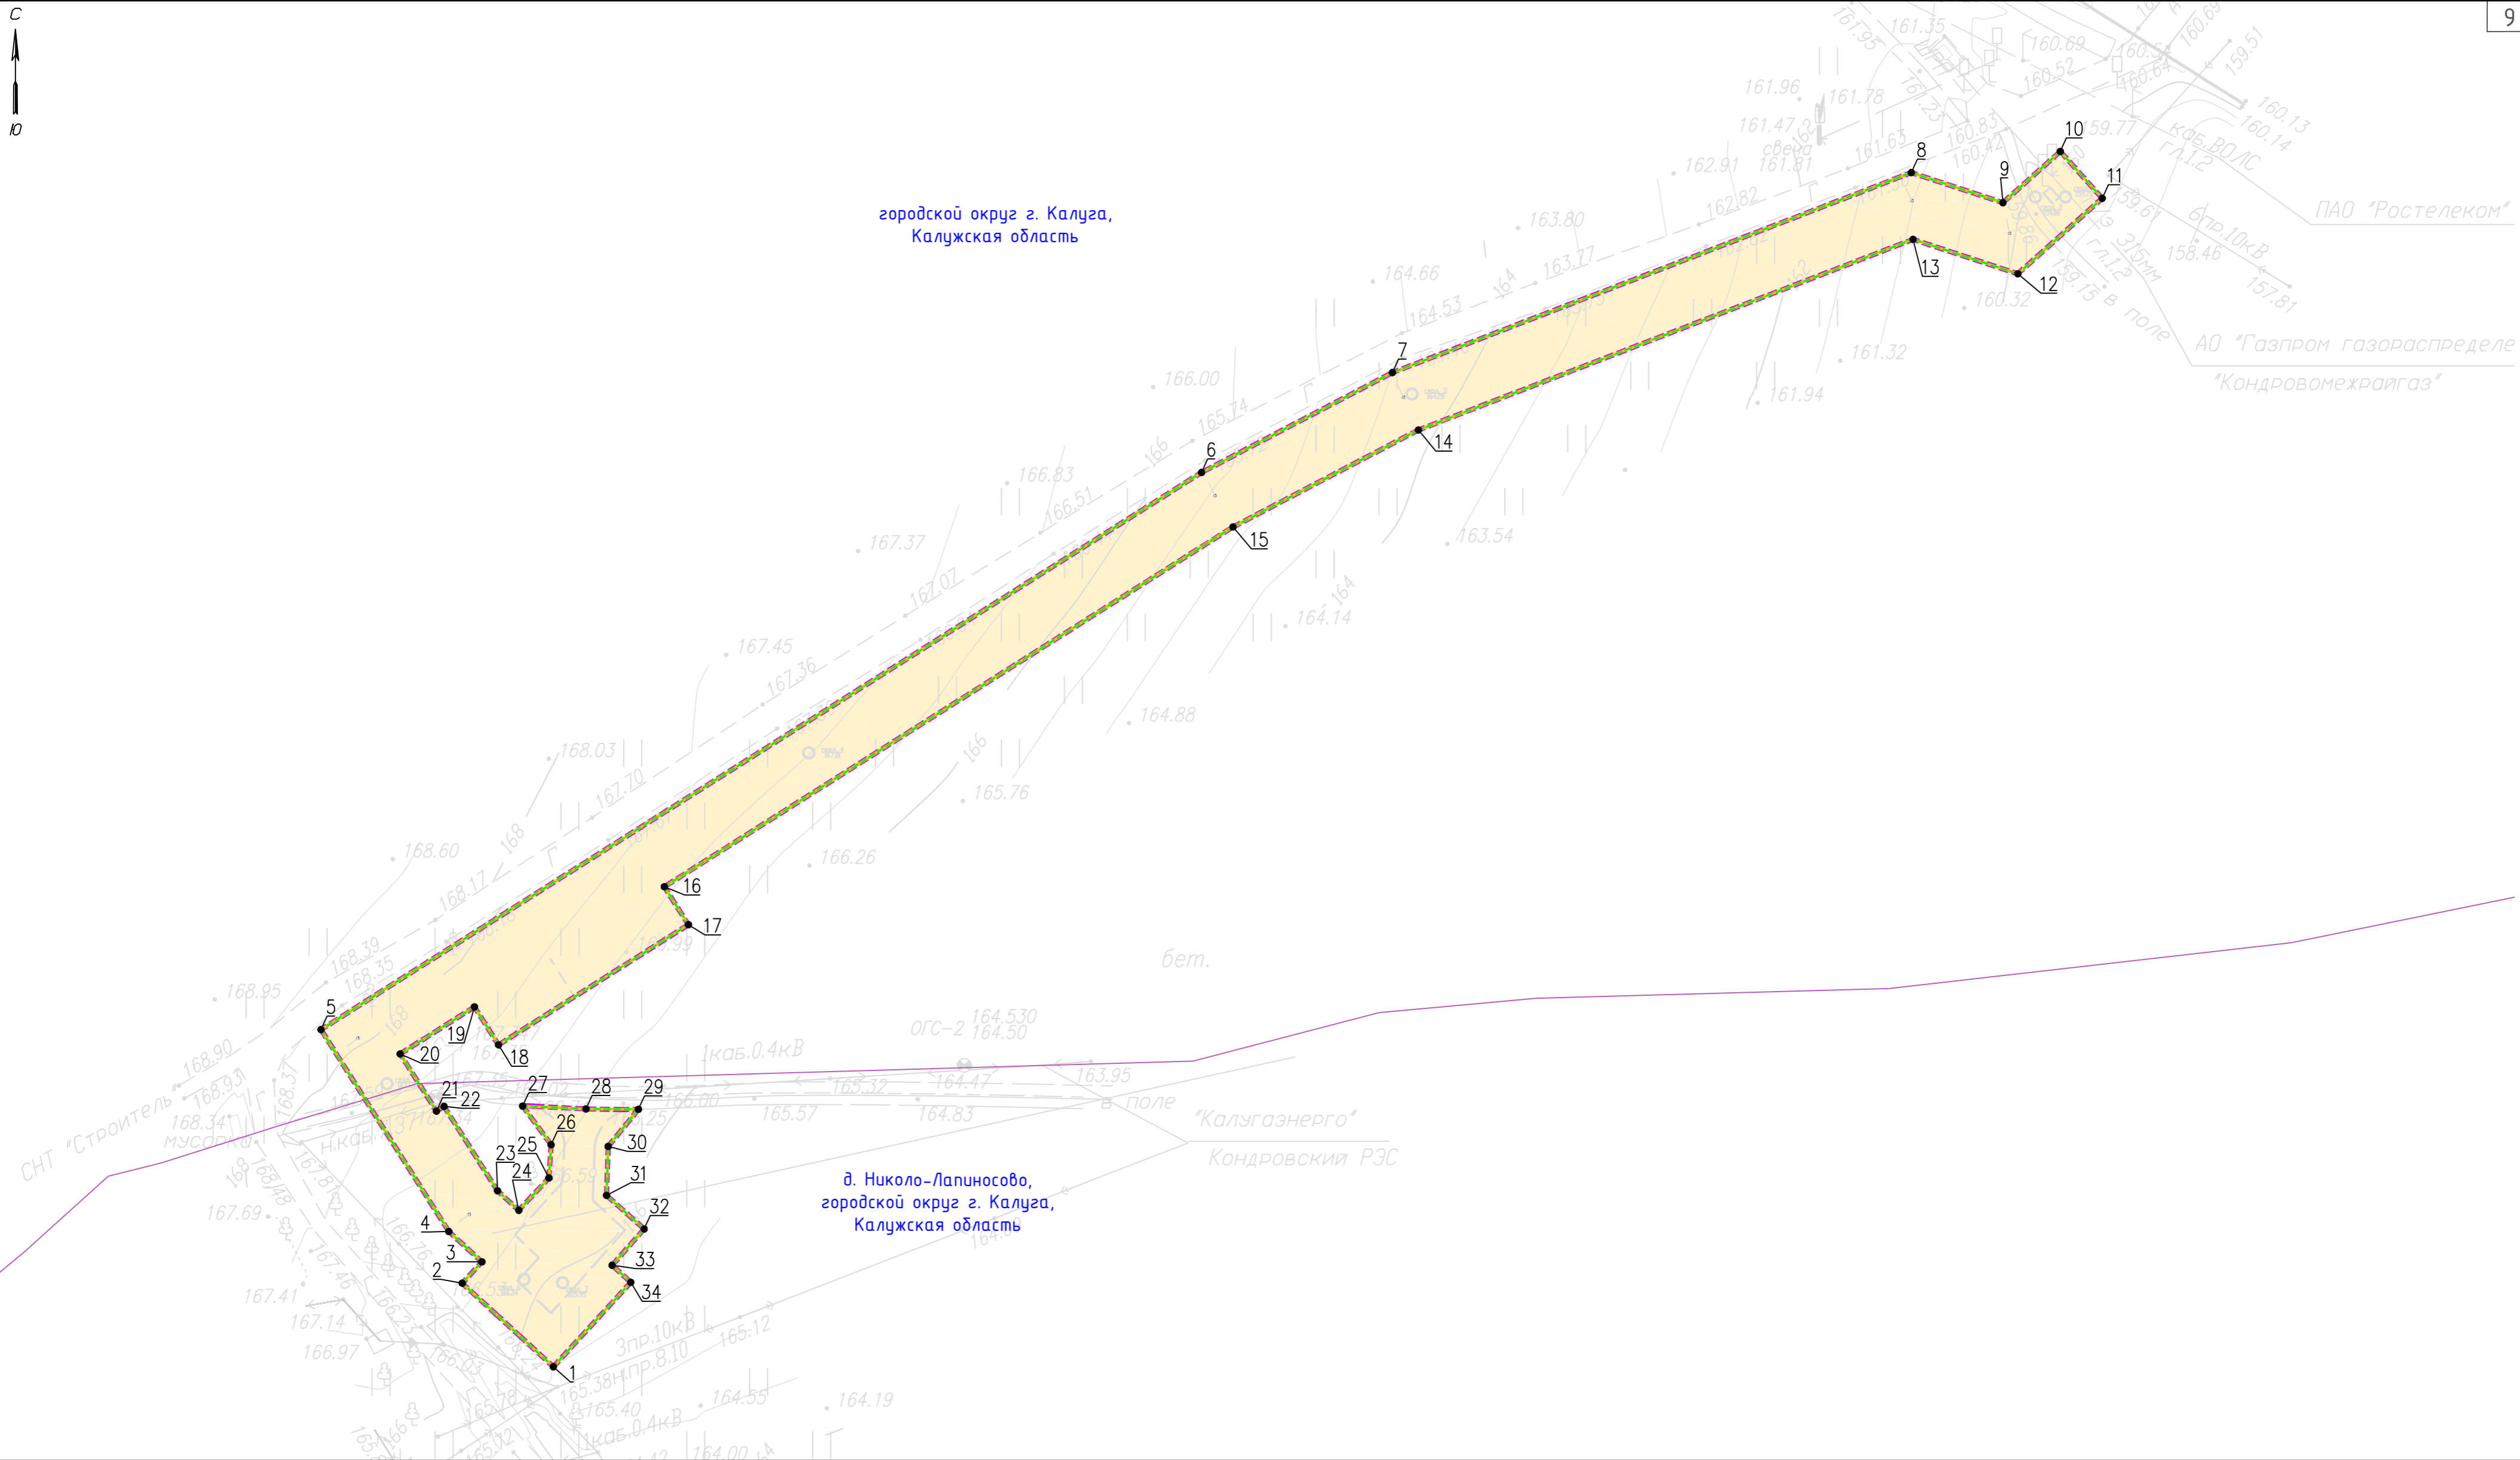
С
Ю
9

городской округ г. Калуга,
Калужская область

ПАО "Ростелеком"
АО "Газпром газораспределе
"Кондровомехрайгаз"

8
9
10
11
12
13
7
14
6
15
16
17
5
19
18
20
21
22
27
28
29
26
30
25
23
24
31
32
4
3
2
33
34
1

161.35
160.69
160.52
161.96
161.78
161.47
свеча
161.63
160.83
160.42
159.77
162.91
161.81
162.82
163.80
163.77
164.66
164.53
160.32
161.32
161.94
166.00
165.74
166.83
166.51
163.54
167.37
167.07
164.14
167.45
167.36
164.88
168.03
167.70
165.76
166.26
168.60
168.17
168.39
168.35
168.95
бет.
ОГС-2
164.530
164.50
1каб.0.4кВ
168.90
168.93
168.34
мусорка
165.32
164.47
163.95
в поле
165.57
164.83
166.00
"Калугаэнерго"
Кондровский РЭС
СНТ "Строитель"
167.69
167.41
167.14
166.97
3пр.10кВ
165.12
165.38
нпр.8.10
165.40
164.55
164.19
1каб.0.4кВ
164.00
160.13
160.14
159.51
159.61
158.46
157.81
каб.ВОЛС
гл.1.2
6пр.10кВ
в поле

д. Николо-Лапиносово,
городской округ г. Калуга,
Калужская область